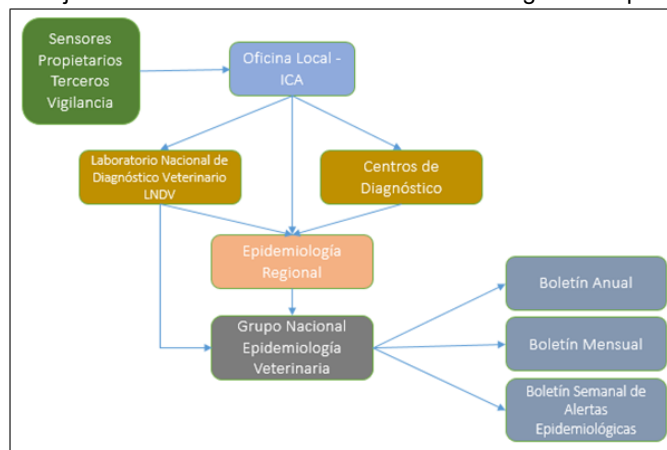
Sensores
Propietarios
Terceros
Vigilancia

Oficina Local - ICA

Laboratorio Nacional de Diagnóstico Veterinario LNDV

Centros de Diagnóstico

Epidemiología Regional

Grupo Nacional Epidemiología Veterinaria

Boletín Anual

Boletín Mensual

Boletín Semanal de Alertas Epidemiológicas